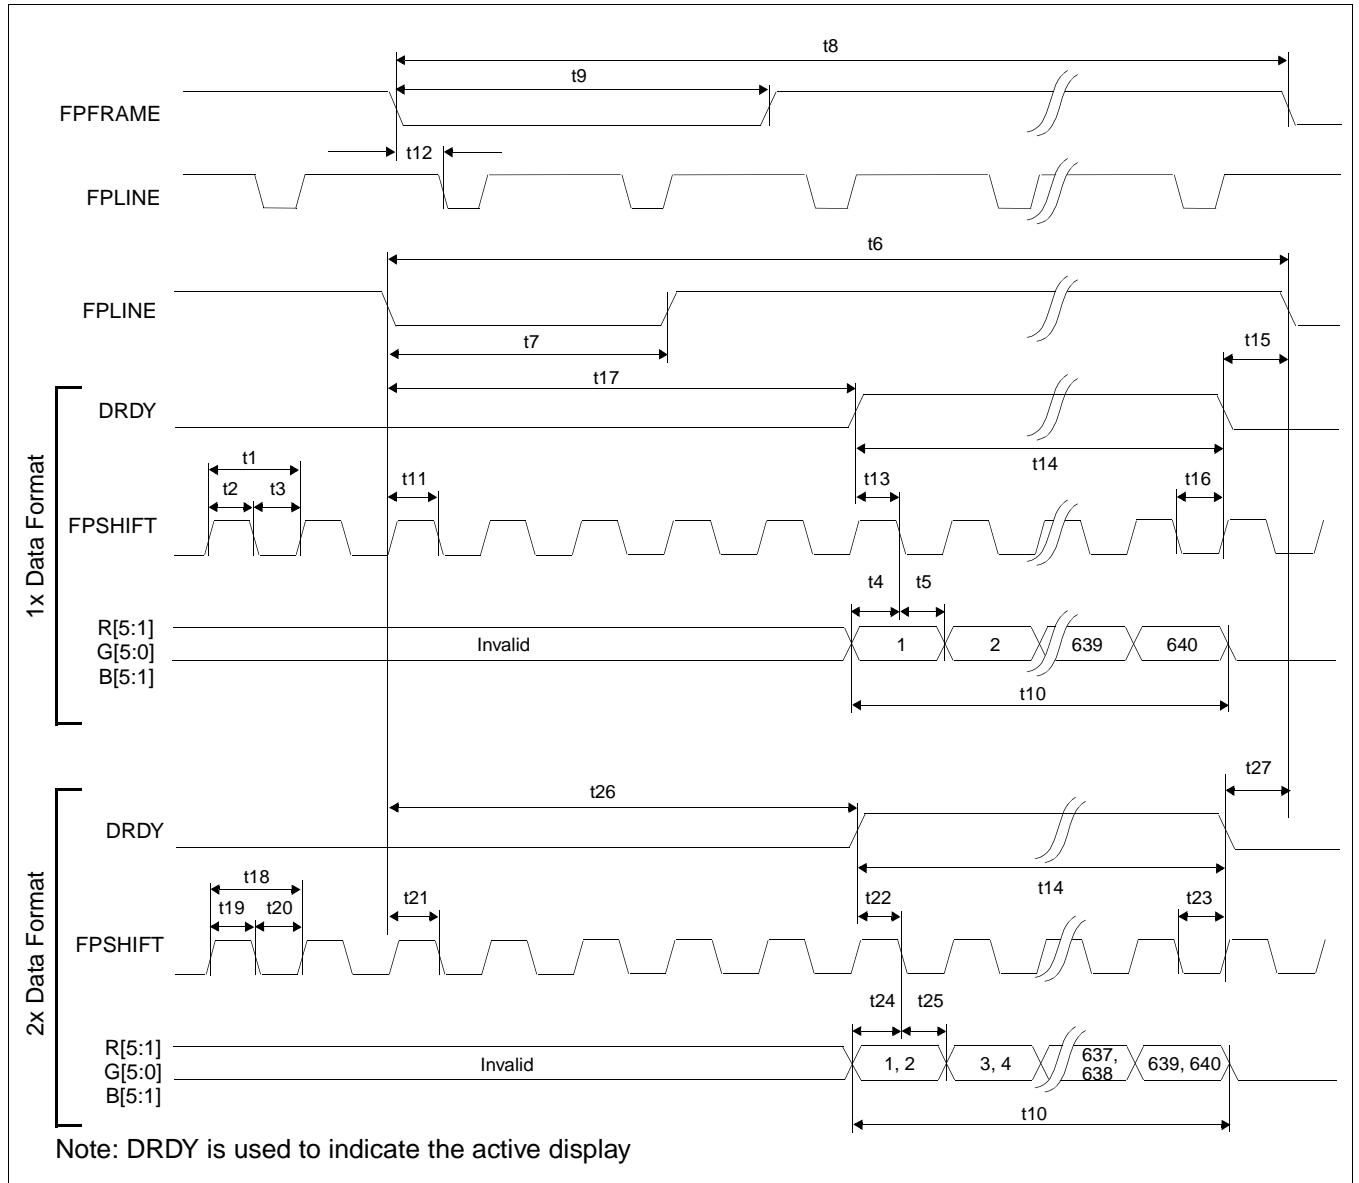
t8

t9

FPFRAME

t12

FPLINE

t6

FPLINE

t7

t15

t17

1x Data Format

DRDY

t14

t1

t2 t3

t11

t13

t16

FPSHIFT

t4 t5

R[5:1]
G[5:0]
B[5:1]

Invalid

1

2

639

640

t10

t27

t26

2x Data Format

DRDY

t14

t18

t19 t20

t21

t22

t23

FPSHIFT

t24 t25

R[5:1]
G[5:0]
B[5:1]

Invalid

1, 2

3, 4

637, 638

639, 640

t10

Note: DRDY is used to indicate the active display